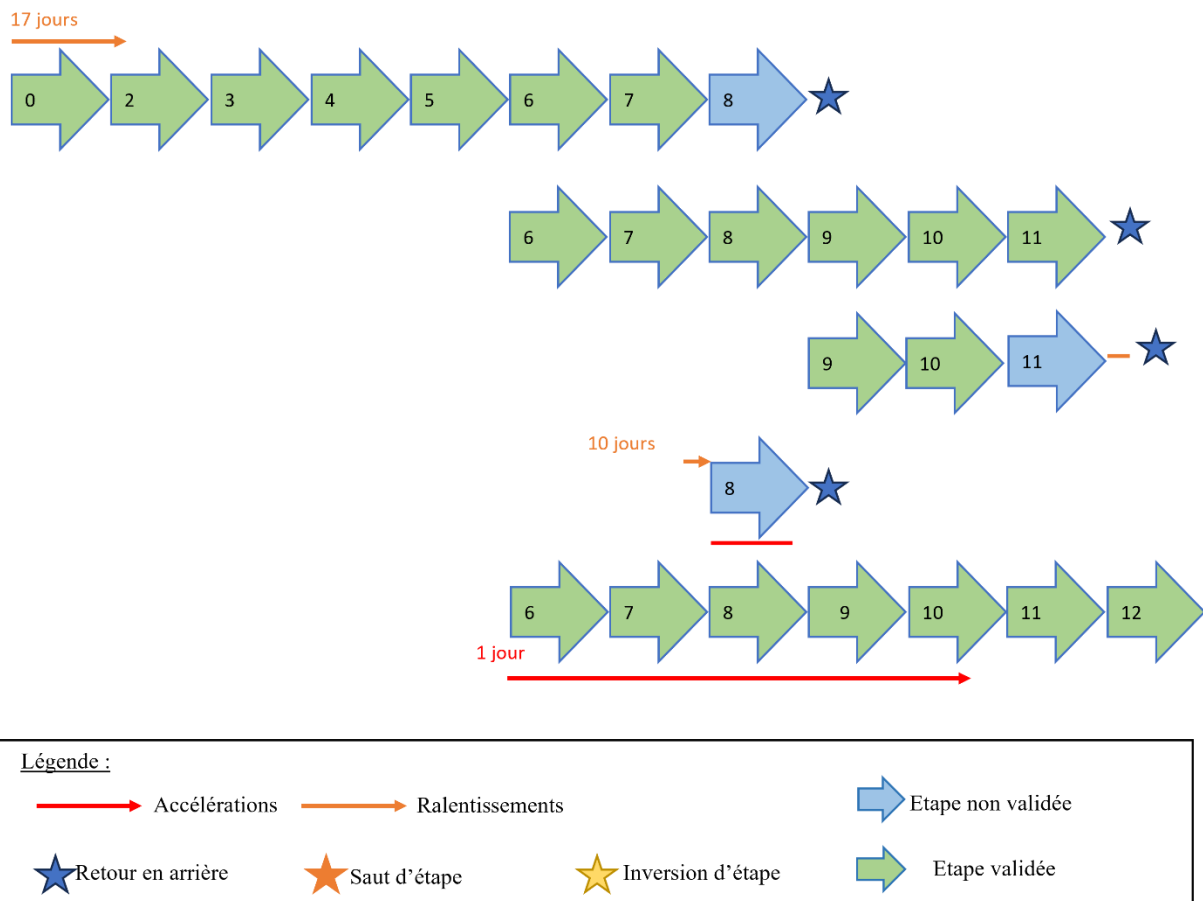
17 jours

0 2 3 4 5 6 7 8

6 7 8 9 10 11

9 10 11

10 jours

8

6 7 8 9 10 11 12

1 jour

Légende :

Accélérations

Ralentissements

Etape non validée

Retour en arrière

Saut d’étape

Inversion d’étape

Etape validée